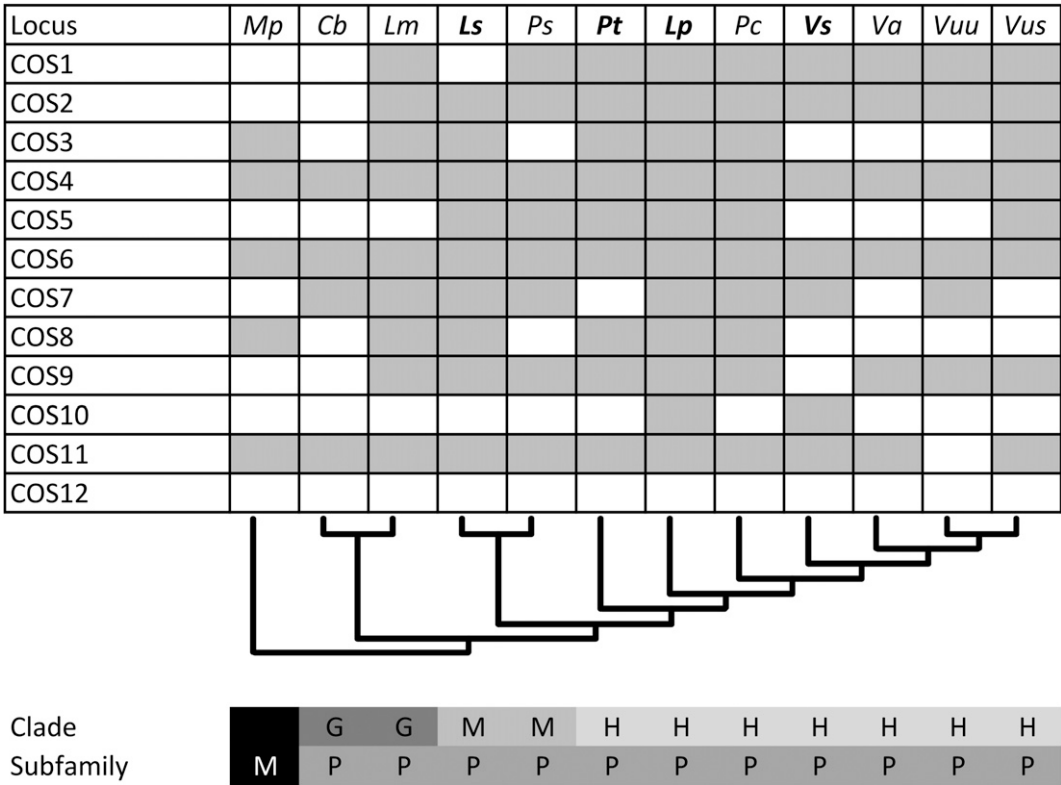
| Locus | *Mp* | *Cb* | *Lm* | ***Ls*** | *Ps* | ***Pt*** | ***Lp*** | *Pc* | ***Vs*** | *Va* | *Vuu* | *Vus* |
|---|---|---|---|---|---|---|---|---|---|---|---|---|
| COS1 | | | | | | | | | | | | |
| COS2 | | | | | | | | | | | | |
| COS3 | | | | | | | | | | | | |
| COS4 | | | | | | | | | | | | |
| COS5 | | | | | | | | | | | | |
| COS6 | | | | | | | | | | | | |
| COS7 | | | | | | | | | | | | |
| COS8 | | | | | | | | | | | | |
| COS9 | | | | | | | | | | | | |
| COS10 | | | | | | | | | | | | |
| COS11 | | | | | | | | | | | | |
| COS12 | | | | | | | | | | | | |

| Clade | | G | G | M | M | H | H | H | H | H | H | H |
|---|---|---|---|---|---|---|---|---|---|---|---|---|
| Subfamily | M | P | P | P | P | P | P | P | P | P | P | P |